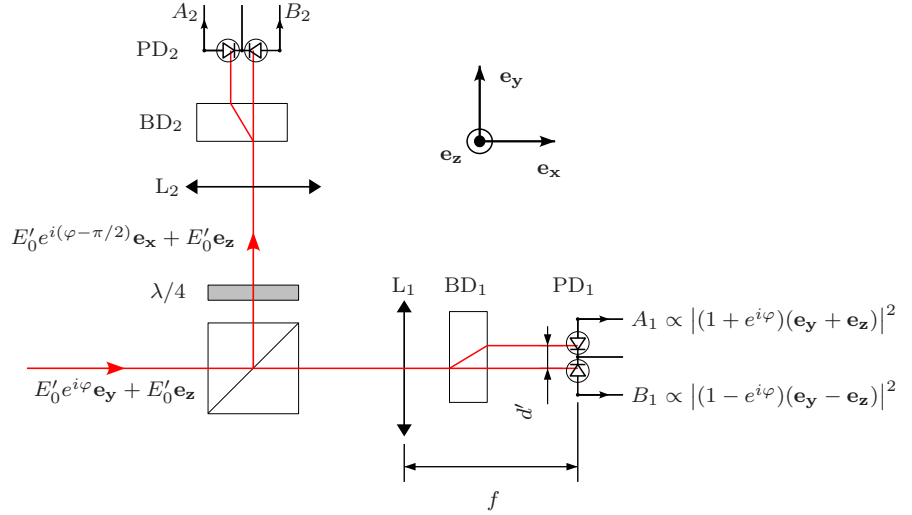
$A_2$ $B_2$

$\mathrm{PD}_2$

$\mathrm{BD}_2$

$\mathbf{e_y}$

$\mathbf{e_z}$ $\mathbf{e_x}$

$\mathrm{L}_2$

$E_0' e^{i(\varphi-\pi/2)}\mathbf{e_x} + E_0'\mathbf{e_z}$

$\lambda/4$

$\mathrm{L}_1$ $\mathrm{BD}_1$ $\mathrm{PD}_1$

$A_1 \propto \left|(1+e^{i\varphi})(\mathbf{e_y}+\mathbf{e_z})\right|^2$

$E_0' e^{i\varphi}\mathbf{e_y} + E_0'\mathbf{e_z}$

$d'$

$B_1 \propto \left|(1-e^{i\varphi})(\mathbf{e_y}-\mathbf{e_z})\right|^2$

$f$